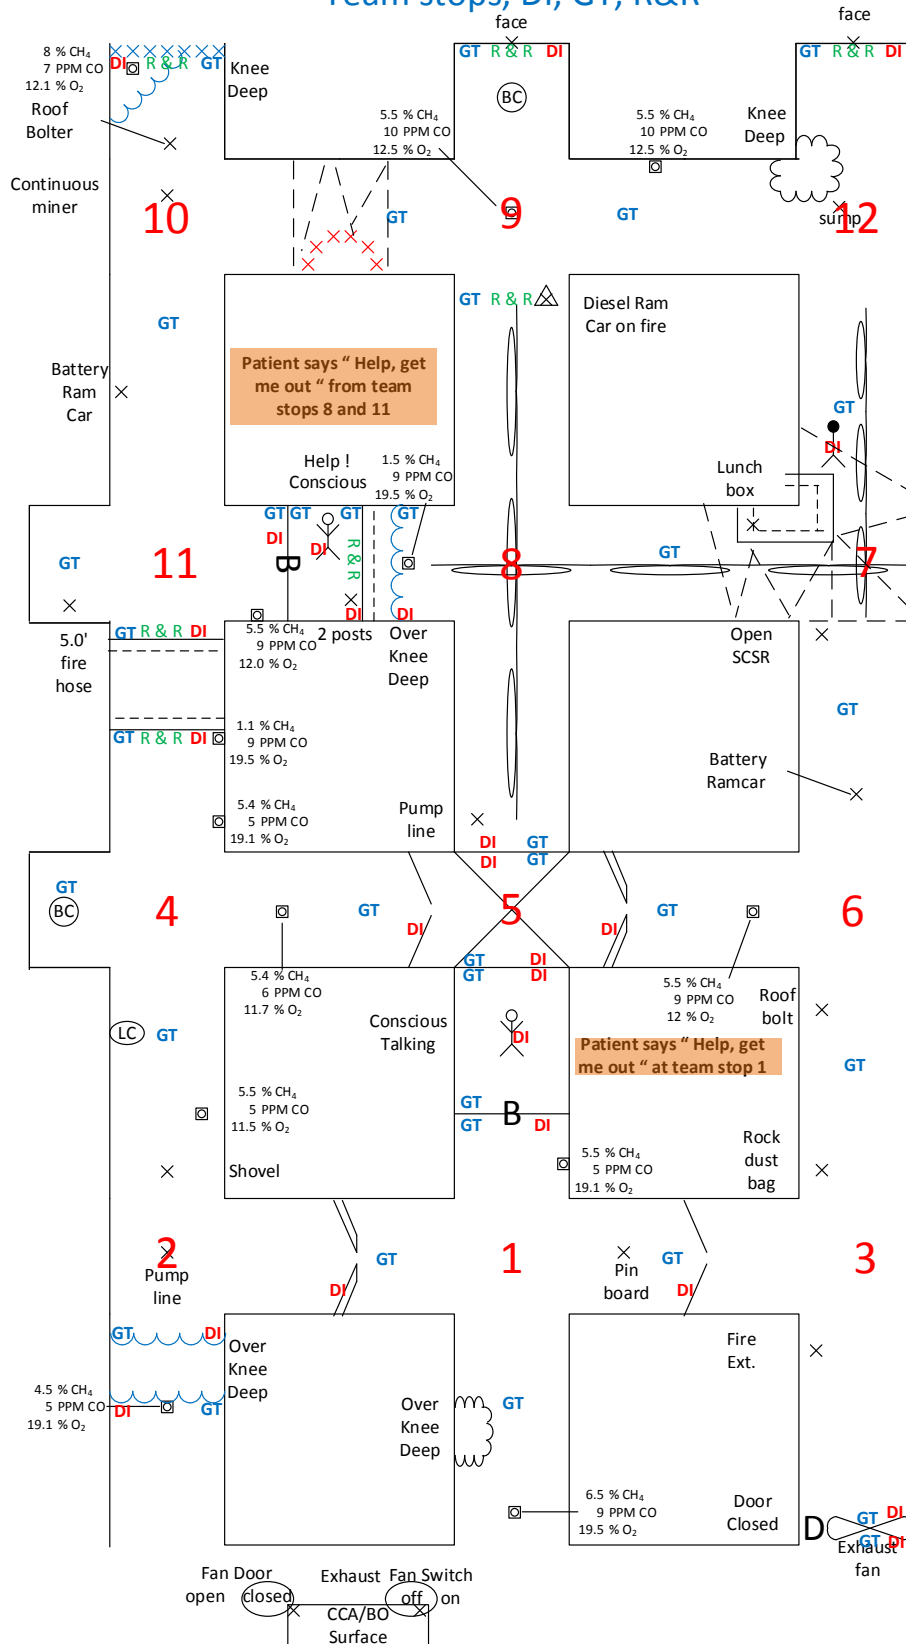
Team stops, DI, GT, R&R

face

face

8 % $CH_4$
7 PPM CO
12.1 % $O_2$

DI R & R GT

Knee Deep

GT R & R DI

BC

GT R & R DI

Roof Bolter

5.5 % $CH_4$
10 PPM CO
12.5 % $O_2$

5.5 % $CH_4$
10 PPM CO
12.5 % $O_2$

Knee Deep

Continuous miner

10

GT

9

GT

sump

12

GT

GT R & R

Diesel Ram Car on fire

Patient says " Help, get me out " from team stops 8 and 11

Battery Ram Car

GT

DI

Help ! Conscious

1.5 % $CH_4$
9 PPM CO
19.5 % $O_2$

Lunch box

GT GT GT GT

DI

DI

R & R

B

GT

11

8

GT

7

DI

DI

GT R & R DI

5.5 % $CH_4$
9 PPM CO
12.0 % $O_2$

2 posts

Over Knee Deep

Open SCSR

5.0' fire hose

GT R & R DI

1.1 % $CH_4$
9 PPM CO
19.5 % $O_2$

GT

Battery Ramcar

5.4 % $CH_4$
5 PPM CO
19.1 % $O_2$

Pump line

DI

GT

DI

GT

GT

BC

4

GT

DI

5

DI

GT

6

GT

DI

GT

DI

5.4 % $CH_4$
6 PPM CO
11.7 % $O_2$

5.5 % $CH_4$
9 PPM CO
12 % $O_2$

Roof bolt

LC

GT

Conscious Talking

DI

Patient says " Help, get me out " at team stop 1

GT

5.5 % $CH_4$
5 PPM CO
11.5 % $O_2$

GT

GT

B

DI

Rock dust bag

Shovel

5.5 % $CH_4$
5 PPM CO
19.1 % $O_2$

2

Pump line

GT

DI

1

Pin board

GT

DI

3

GT

DI

Over Knee Deep

Fire Ext.

4.5 % $CH_4$
5 PPM CO
19.1 % $O_2$

DI

GT

Over Knee Deep

GT

6.5 % $CH_4$
9 PPM CO
19.5 % $O_2$

Door Closed

D

GT DI

GT DI

Exhaust fan

Fan Door open closed

Exhaust Fan Switch off on

CCA/BO Surface